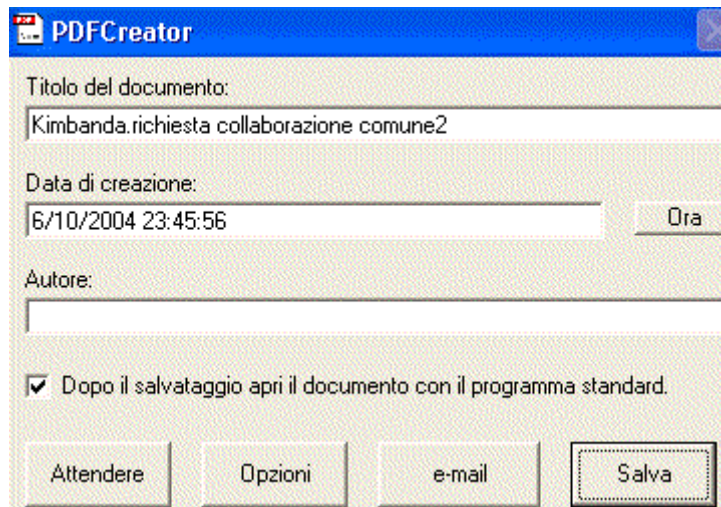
PDFCreator

Titolo del documento:
Kimbanda.richiesta collaborazione comune2

Data di creazione:
6/10/2004 23:45:56

Ora

Autore:

Dopo il salvataggio apri il documento con il programma standard.

Attendere
Opzioni
e-mail
Salva